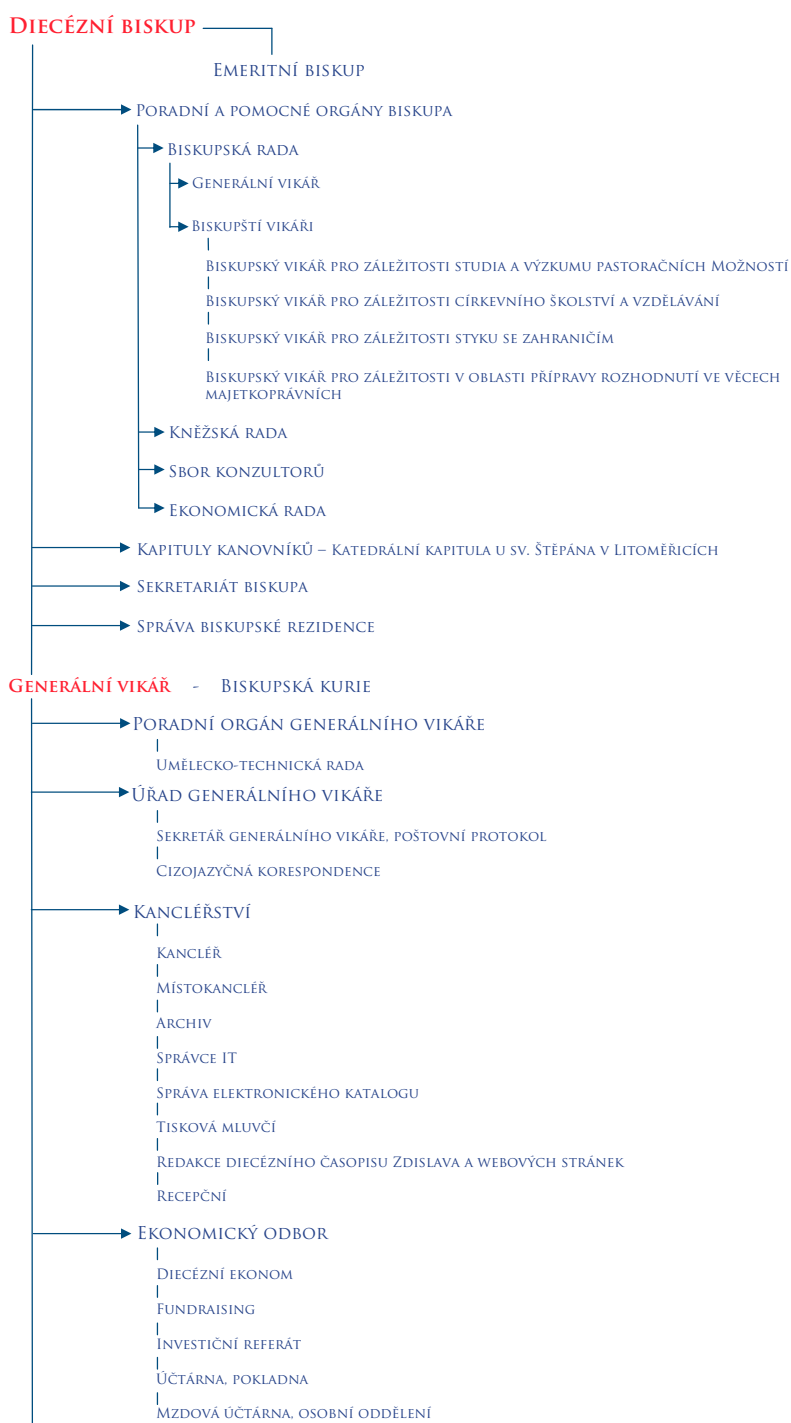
Diecézní biskup

Emeritní biskup

Poradní a pomocné orgány biskupa

Biskupská rada

Generální vikář

Biskupští vikáři

Biskupský vikář pro záležitosti studia a výzkumu pastoračních Možností

Biskupský vikář pro záležitosti církevního školství a vzdělávání

Biskupský vikář pro záležitosti styku se zahraničím

Biskupský vikář pro záležitosti v oblasti přípravy rozhodnutí ve věcech majetkoprávních

Kněžská rada

Sbor konzultorů

Ekonomická rada

Kapituly kanovníků – Katedrální kapitula u sv. Štěpána v Litoměřicích

Sekretariát biskupa

Správa biskupské rezidence

Generální vikář - Biskupská kurie

Poradní orgán generálního vikáře

Umělecko-technická rada

Úřad generálního vikáře

Sekretář generálního vikáře, poštovní protokol

Cizojazyčná korespondence

Kancléřství

Kancléř

Místokancléř

Archiv

Správce IT

Správa elektronického katalogu

Tisková mluvčí

Redakce diecézního časopisu Zdislava a webových stránek

Recepční

Ekonomický odbor

Diecézní ekonom

Fundraising

Investiční referát

Účtárna, pokladna

Mzdová účtárna, osobní oddělení